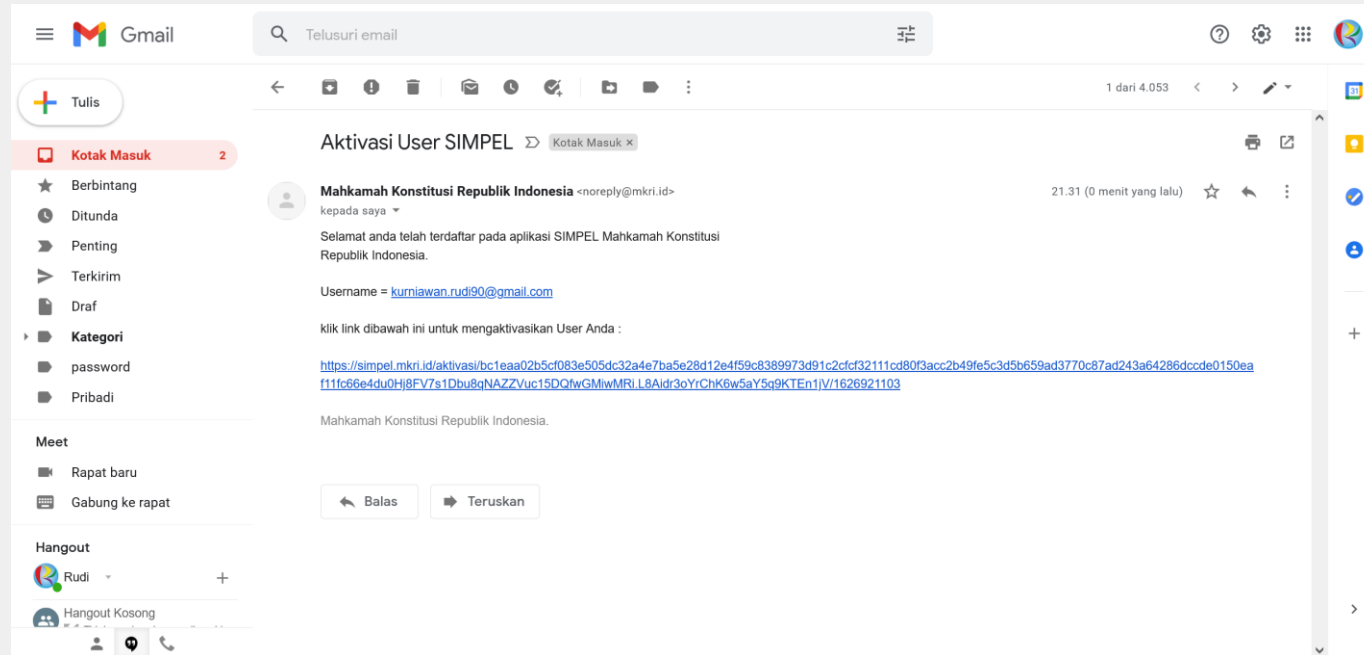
Gmail

Telusuri email

Tulis

Kotak Masuk 2

Berbintang

Ditunda

Penting

Terkirim

Draf

Kategori

password

Pribadi

Meet

Rapat baru

Gabung ke rapat

Hangout

Rudi

Hangout Kosong

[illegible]

1 dari 4.053

Aktivasi User SIMPEL Kotak Masuk ×

Mahkamah Konstitusi Republik Indonesia <noreply@mkri.id>

kepada saya

21.31 (0 menit yang lalu)

Selamat anda telah terdaftar pada aplikasi SIMPEL Mahkamah Konstitusi Republik Indonesia.

Username = kurniawan.rudi90@gmail.com

klik link dibawah ini untuk mengaktivasikan User Anda :

https://simpel.mkri.id/aktivasi/bc1eaa02b5cf083e505dc32a4e7ba5e28d12e4f59c8389973d91c2cfcf32111cd80f3acc2b49fe5c3d5b659ad3770c87ad243a64286dccde0150eaf11fc66e4du0Hj8FV7s1Dbu8qNAZZVuc15DQfwGMiwMRi.L8Aidr3oYrChK6w5aY5q9KTEn1jV/1626921103

Mahkamah Konstitusi Republik Indonesia.

Balas

Teruskan